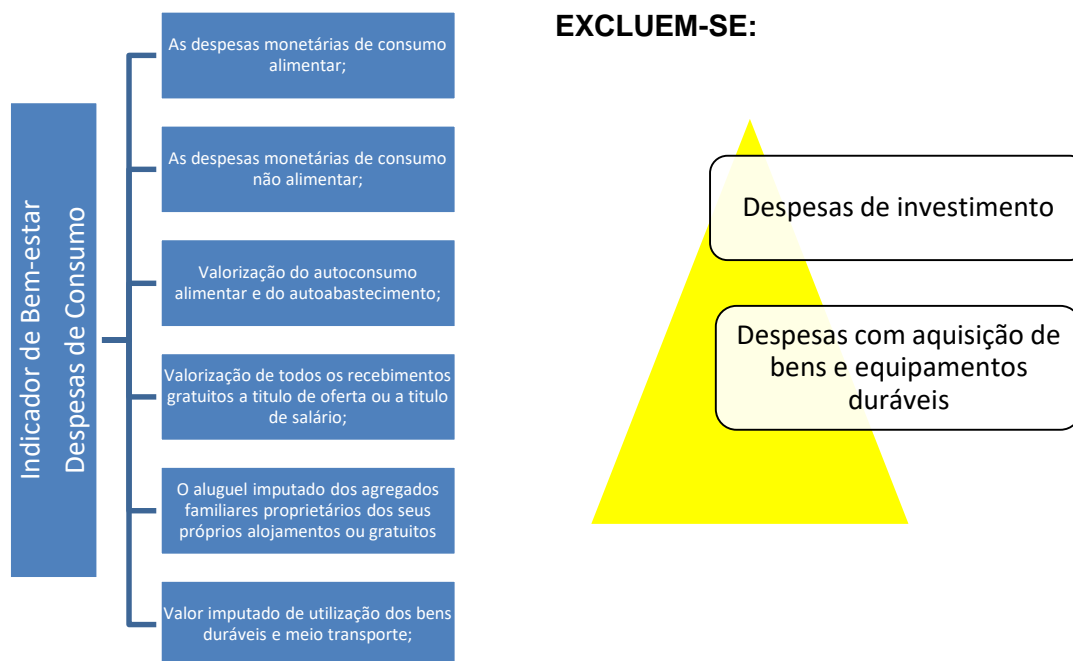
Indicador de Bem-estar
Despesas de Consumo

As despesas monetárias de consumo alimentar;

As despesas monetárias de consumo não alimentar;

Valorização do autoconsumo alimentar e do autoabastecimento;

Valorização de todos os recebimentos gratuitos a titulo de oferta ou a titulo de salário;

O aluguel imputado dos agregados familiares proprietários dos seus próprios alojamentos ou gratuitos

Valor imputado de utilização dos bens duráveis e meio transporte;

EXCLUEM-SE:

Despesas de investimento

Despesas com aquisição de bens e equipamentos duráveis